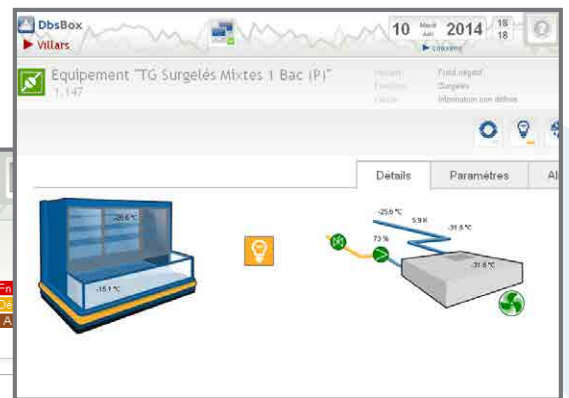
DbsBox
▶ Villars

10 Mardi Avril 2014 18 18
▶ Connexion

Equipement "TG Surgelés Mixtes 1 Bac (P)"
1.147

Froid négatif
Surgelés
Information non définie

Détails
Paramètres
Al

-25.6 °C
5.9 K
-31.8 °C
73 %
-31.8 °C
-25.6 °C
-15.1 °C

Fn
Dé
A